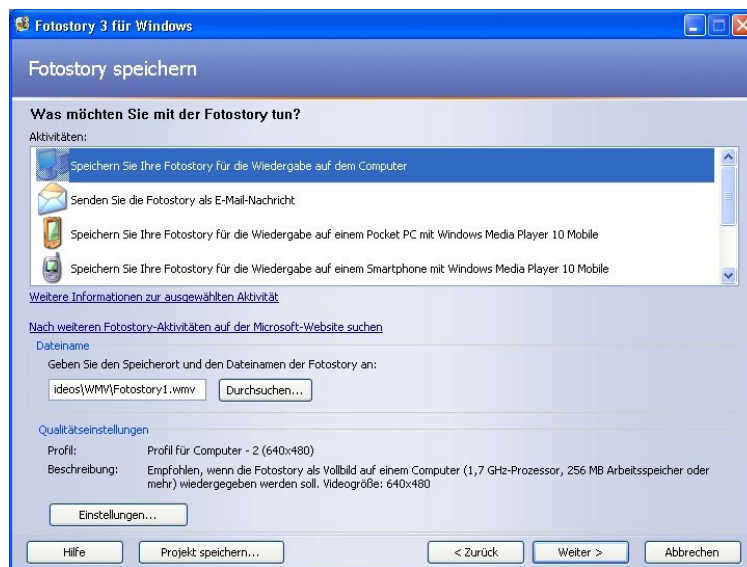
Fotostory 3 für Windows

Fotostory speichern

Was möchten Sie mit der Fotostory tun?

Aktivitäten:

Speichern Sie Ihre Fotostory für die Wiedergabe auf dem Computer

Senden Sie die Fotostory als E-Mail-Nachricht

Speichern Sie Ihre Fotostory für die Wiedergabe auf einem Pocket PC mit Windows Media Player 10 Mobile

Speichern Sie Ihre Fotostory für die Wiedergabe auf einem Smartphone mit Windows Media Player 10 Mobile

Weitere Informationen zur ausgewählten Aktivität

Nach weiteren Fotostory-Aktivitäten auf der Microsoft-Website suchen

Dateiname

Geben Sie den Speicherort und den Dateinamen der Fotostory an:

ideos\WMV\Fotostory1.wmv

Durchsuchen...

Qualitätseinstellungen

Profil: Profil für Computer - 2 (640x480)

Beschreibung: Empfohlen, wenn die Fotostory als Vollbild auf einem Computer (1,7 GHz-Prozessor, 256 MB Arbeitsspeicher oder mehr) wiedergegeben werden soll. Videogröße: 640x480

Einstellungen...

Hilfe

Projekt speichern...

< Zurück

Weiter >

Abbrechen